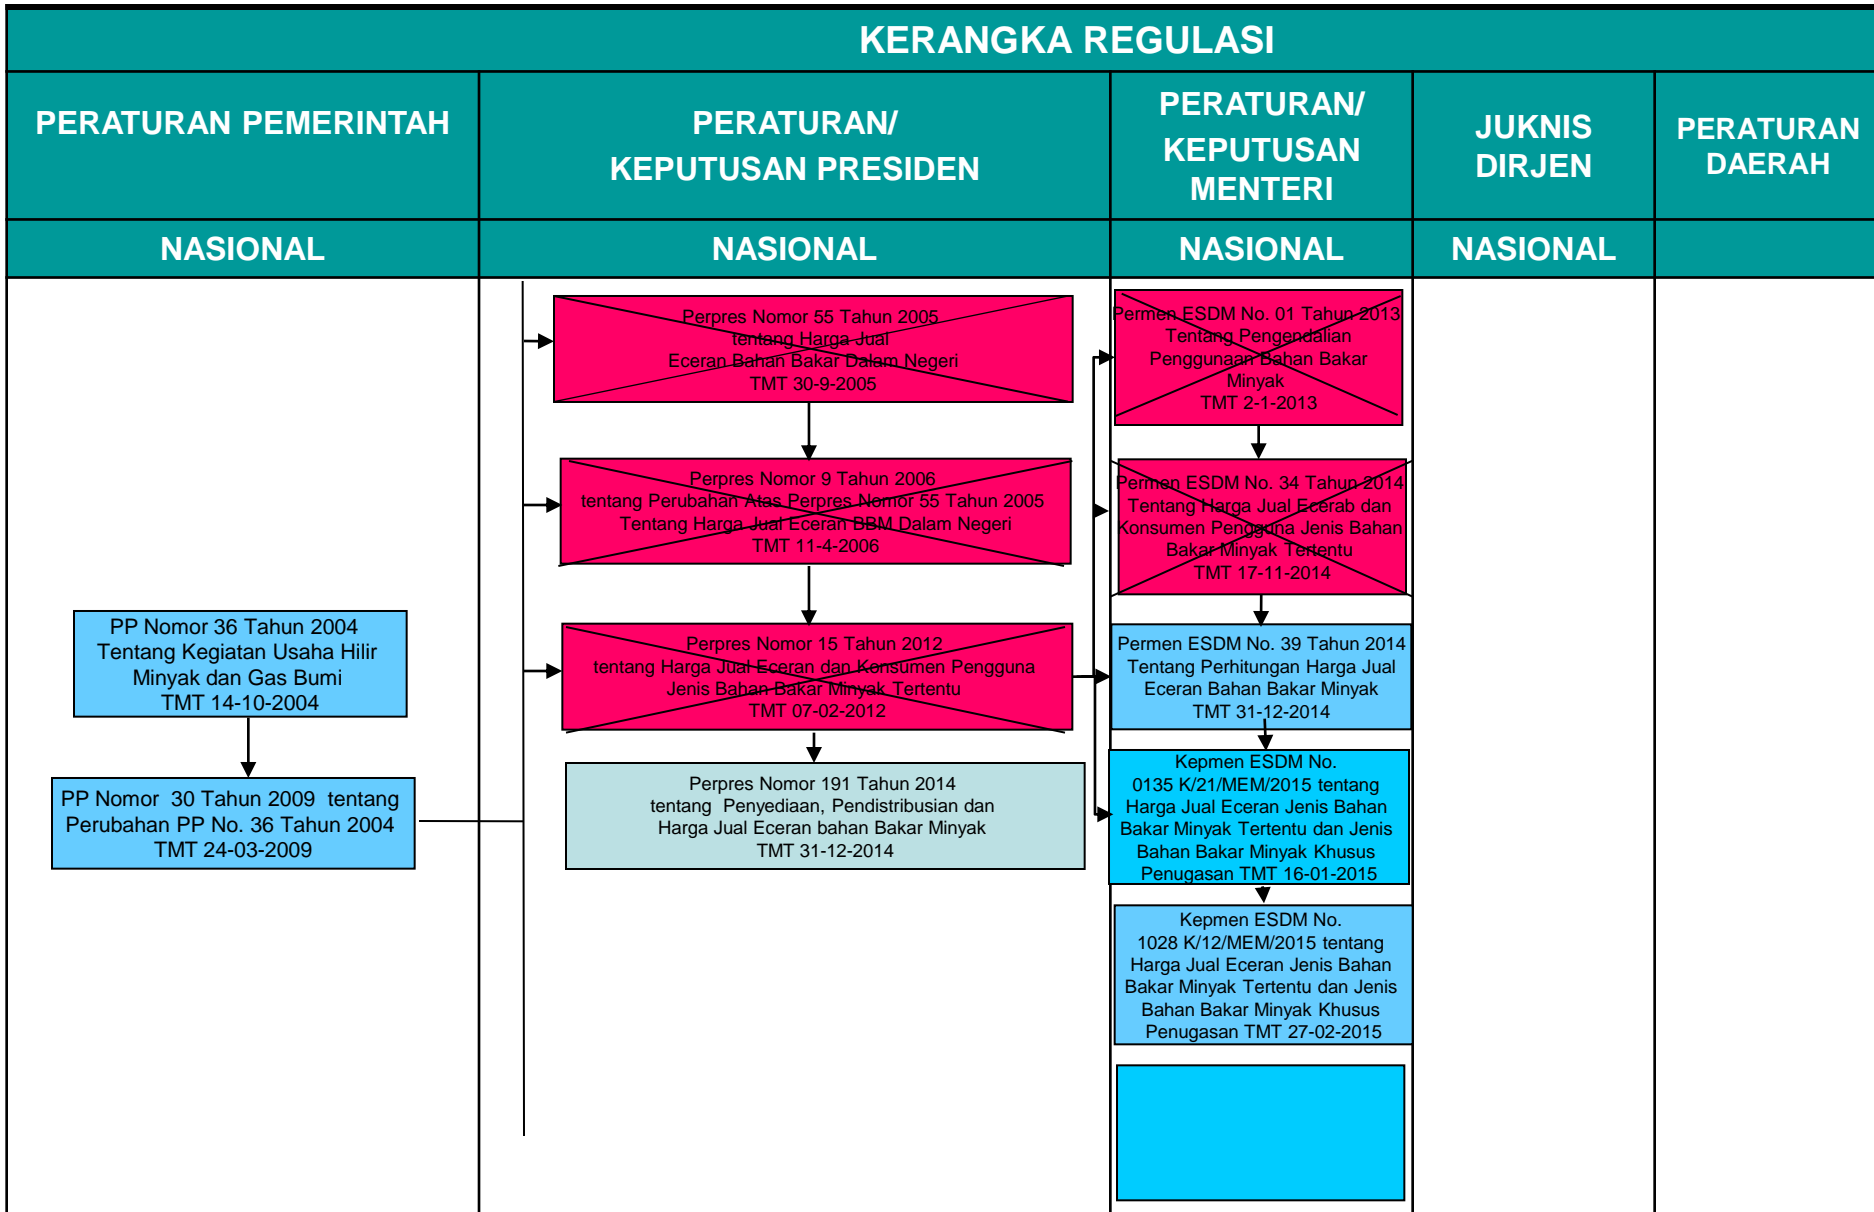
KERANGKA REGULASI

PERATURAN PEMERINTAH

PERATURAN/ KEPUTUSAN PRESIDEN

PERATURAN/ KEPUTUSAN MENTERI

JUKNIS DIRJEN

PERATURAN DAERAH

NASIONAL

NASIONAL

NASIONAL

NASIONAL

PP Nomor 36 Tahun 2004 Tentang Kegiatan Usaha Hilir Minyak dan Gas Bumi TMT 14-10-2004

PP Nomor 30 Tahun 2009 tentang Perubahan PP No. 36 Tahun 2004 TMT 24-03-2009

Perpres Nomor 55 Tahun 2005 tentang Harga Jual Eceran Bahan Bakar Dalam Negeri TMT 30-9-2005

Perpres Nomor 9 Tahun 2006 tentang Perubahan Atas Perpres Nomor 55 Tahun 2005 Tentang Harga Jual Eceran BBM Dalam Negeri TMT 11-4-2006

Perpres Nomor 15 Tahun 2012 tentang Harga Jual Eceran dan Konsumen Pengguna Jenis Bahan Bakar Minyak Tertentu TMT 07-02-2012

Perpres Nomor 191 Tahun 2014 tentang Penyediaan, Pendistribusian dan Harga Jual Eceran bahan Bakar Minyak TMT 31-12-2014

Permen ESDM No. 01 Tahun 2013 Tentang Pengendalian Penggunaan Bahan Bakar Minyak TMT 2-1-2013

Permen ESDM No. 34 Tahun 2014 Tentang Harga Jual Ecerab dan Konsumen Pengguna Jenis Bahan Bakar Minyak Tertentu TMT 17-11-2014

Permen ESDM No. 39 Tahun 2014 Tentang Perhitungan Harga Jual Eceran Bahan Bakar Minyak TMT 31-12-2014

Kepmen ESDM No. 0135 K/21/MEM/2015 tentang Harga Jual Eceran Jenis Bahan Bakar Minyak Tertentu dan Jenis Bahan Bakar Minyak Khusus Penugasan TMT 16-01-2015

Kepmen ESDM No. 1028 K/12/MEM/2015 tentang Harga Jual Eceran Jenis Bahan Bakar Minyak Tertentu dan Jenis Bahan Bakar Minyak Khusus Penugasan TMT 27-02-2015